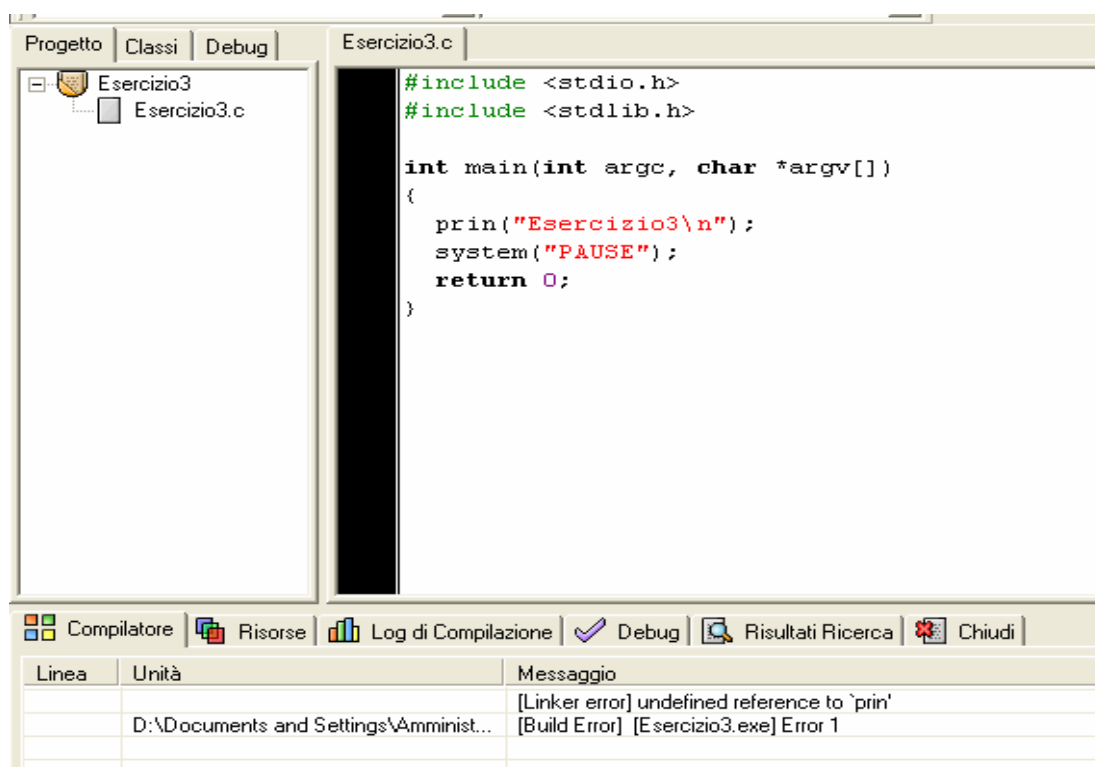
Progetto | Classi | Debug

Esercizio3
Esercizio3.c

Esercizio3.c

#include <stdio.h>
#include <stdlib.h>

int main(int argc, char *argv[])
{
  prin("Esercizio3\n");
  system("PAUSE");
  return 0;
}

Compilatore | Risorse | Log di Compilazione | Debug | Risultati Ricerca | Chiudi

| Linea | Unità | Messaggio |
|---|---|---|
| | | [Linker error] undefined reference to `prin' |
| | D:\Documents and Settings\Amminist... | [Build Error] [Esercizio3.exe] Error 1 |